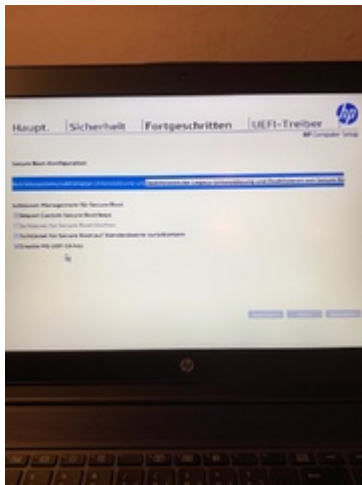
Haupt. Sicherheit Fortgeschritten UEFI-Treiber

HP Computer Setup

Secure Boot-Konfiguration

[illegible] Aktivieren der Legacy-Unterstützung und Deaktivieren von Secure Bo

Schlüssel-Management für Secure Boot

Import Custom Secure Boot keys

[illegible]

Schlüssel für Secure Boot auf Standardwerte zurücksetzen

Enable MS UEFI CA key

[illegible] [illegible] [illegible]